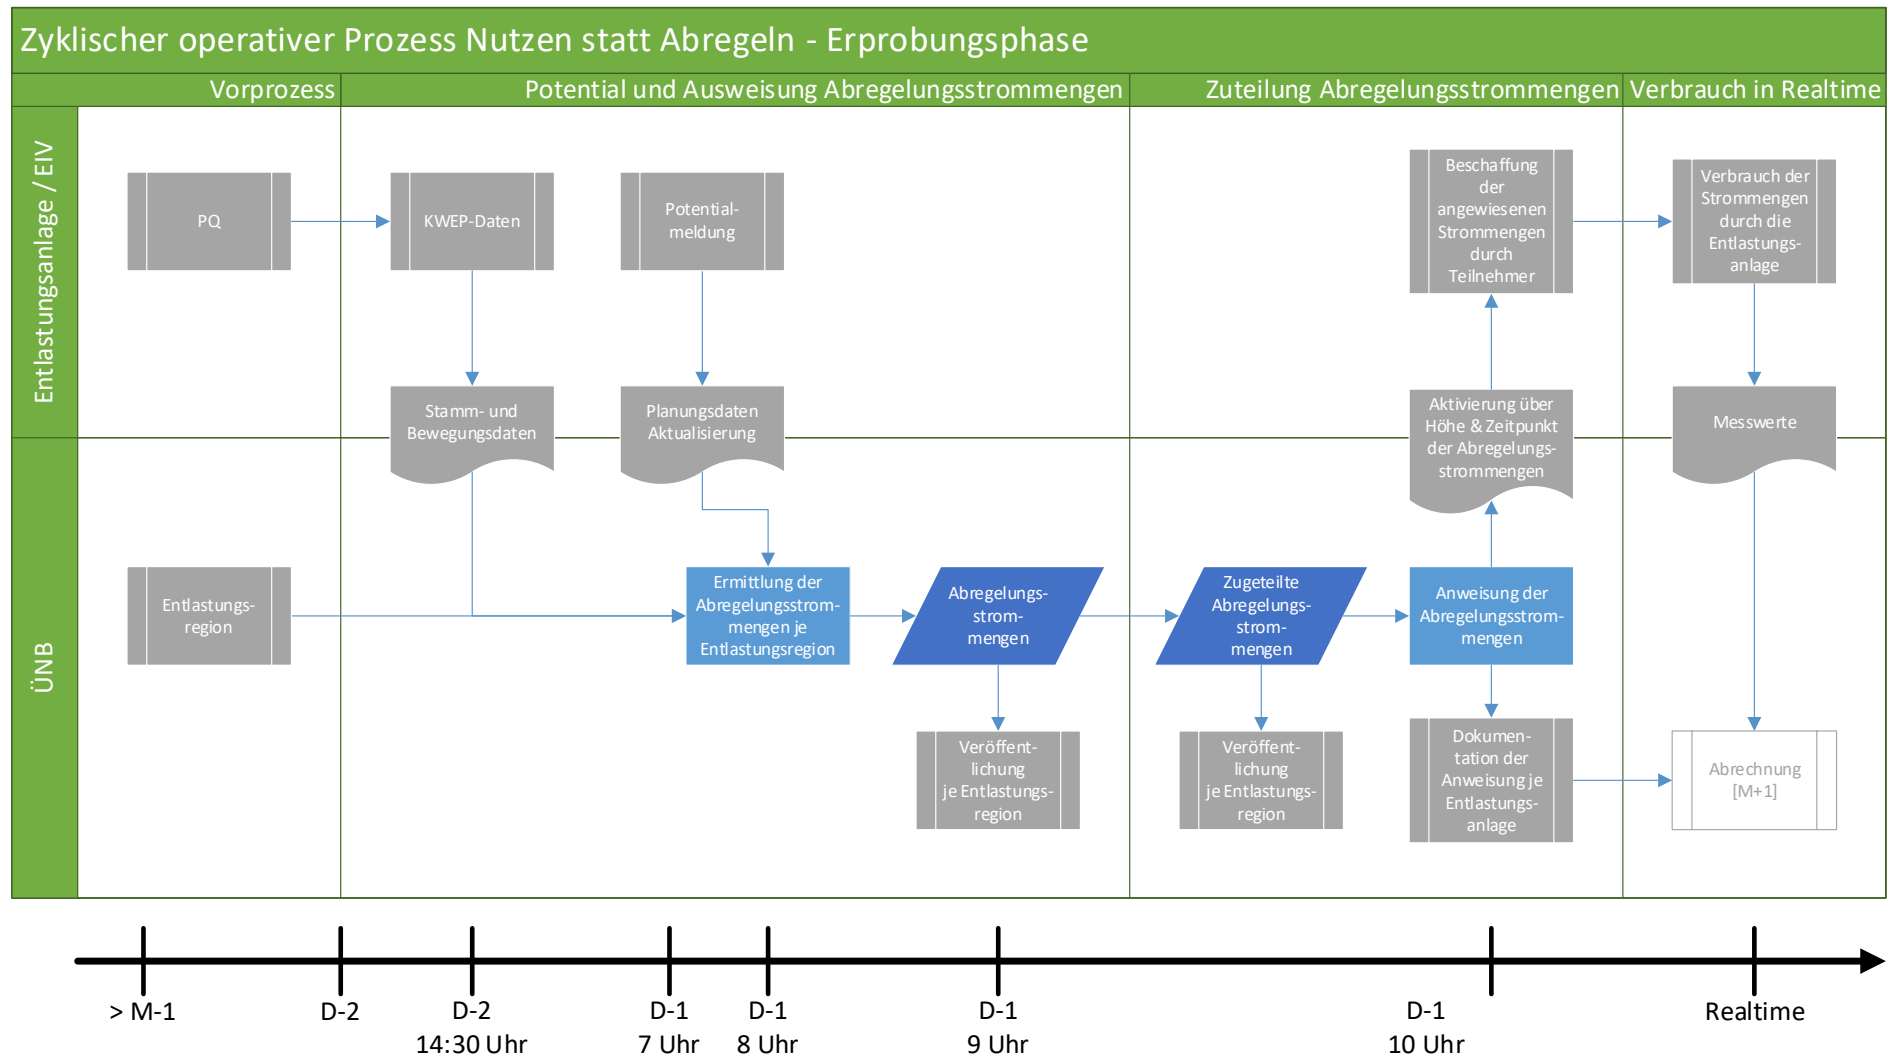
Zyklischer operativer Prozess Nutzen statt Abregeln - Erprobungsphase

Vorprozess | Potential und Ausweisung Abregelungsstrommengen | Zuteilung Abregelungsstrommengen | Verbrauch in Realtime

Entlastungsanlage / EIV

PQ

KWEP-Daten

Potentialmeldung

Beschaffung der angewiesenen Strommengen durch Teilnehmer

Verbrauch der Strommengen durch die Entlastungsanlage

Stamm- und Bewegungsdaten

Planungsdaten Aktualisierung

Aktivierung über Höhe & Zeitpunkt der Abregelungsstrommengen

Messwerte

ÜNB

Entlastungsregion

Ermittlung der Abregelungsstrommengen je Entlastungsregion

Abregelungsstrommengen

Zugeteilte Abregelungsstrommengen

Anweisung der Abregelungsstrommengen

Veröffentlichung je Entlastungsregion

Veröffentlichung je Entlastungsregion

Dokumentation der Anweisung je Entlastungsanlage

Abrechnung [M+1]

> M-1
D-2
D-2 14:30 Uhr
D-1 7 Uhr
D-1 8 Uhr
D-1 9 Uhr
D-1 10 Uhr
Realtime